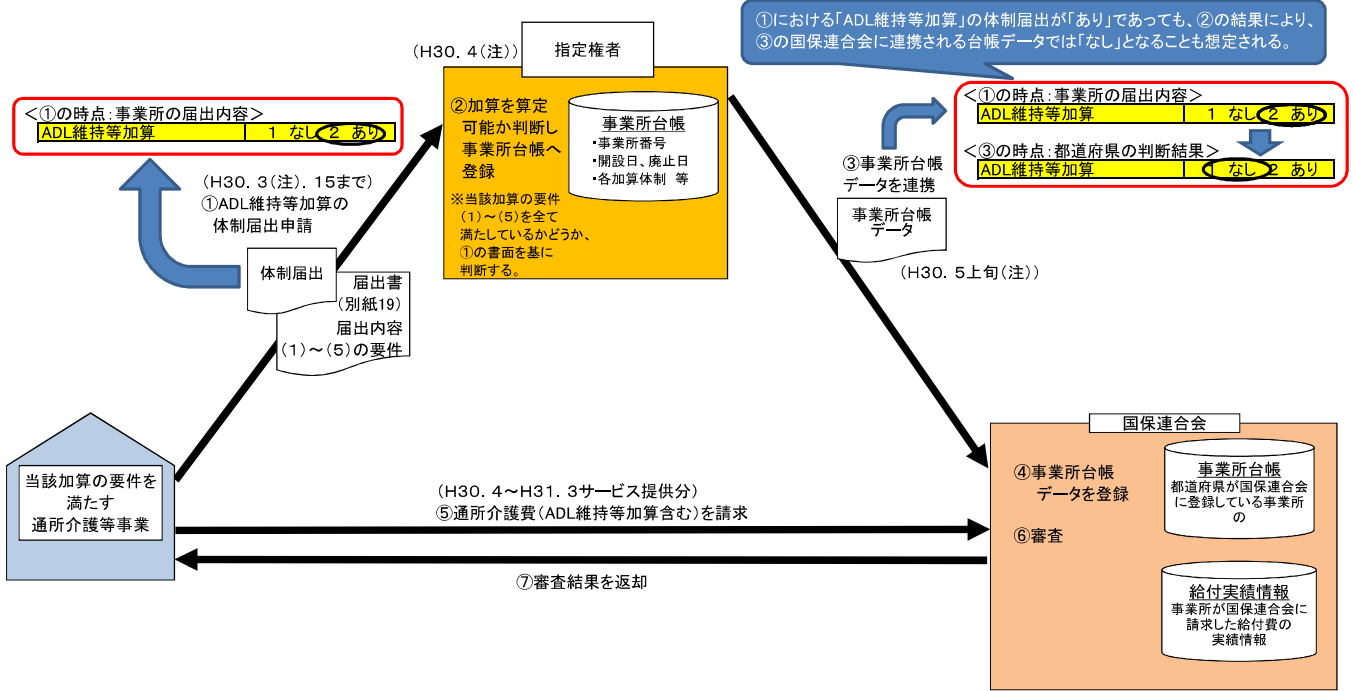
①における「ADL維持等加算」の体制届出が「あり」であっても、②の結果により、③の国保連合会に連携される台帳データでは「なし」となることも想定される。

（H30．4（注））

指定権者

＜①の時点：事業所の届出内容＞

| ADL維持等加算 | 1 なし 2 あり |
|---|---|

②加算を算定可能か判断し事業所台帳へ登録

事業所台帳
・事業所番号
・開設日、廃止日
・各加算体制 等

※当該加算の要件（1）～（5）を全て満たしているかどうか、①の書面を基に判断する。

（H30．3（注）．15まで）
①ADL維持等加算の体制届出申請

体制届出

届出書（別紙19）
届出内容（1）～（5）の要件

③事業所台帳データを連携

事業所台帳データ

（H30．5上旬（注））

＜①の時点：事業所の届出内容＞

| ADL維持等加算 | 1 なし 2 あり |
|---|---|

＜③の時点：都道府県の判断結果＞

| ADL維持等加算 | 1 なし 2 あり |
|---|---|

国保連合会

④事業所台帳データを登録

事業所台帳
都道府県が国保連合会に登録している事業所の

⑥審査

給付実績情報
事業所が国保連合会に請求した給付費の実績情報

当該加算の要件を満たす通所介護等事業

（H30．4～H31．3サービス提供分）
⑤通所介護費（ADL維持等加算含む）を請求

⑦審査結果を返却